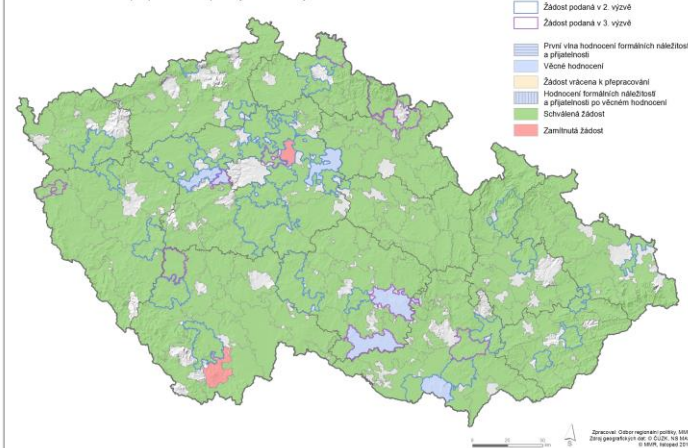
Žádost podaná v 2. výzvě
Žádost podaná v 3. výzvě
První vlna hodnocení formálních náležitostí a přijatelnosti
Věcné hodnocení
Žádost vrácena k přepracování
Hodnocení formálních náležitostí a přijatelnosti po věcném hodnocení
Schválená žádost
Zamítnutá žádost

Zpracoval: Odbor regionální politiky, MMR
Zdroj geografických dat: © ČÚZK, NS MAS
© MMR, listopad 201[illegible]